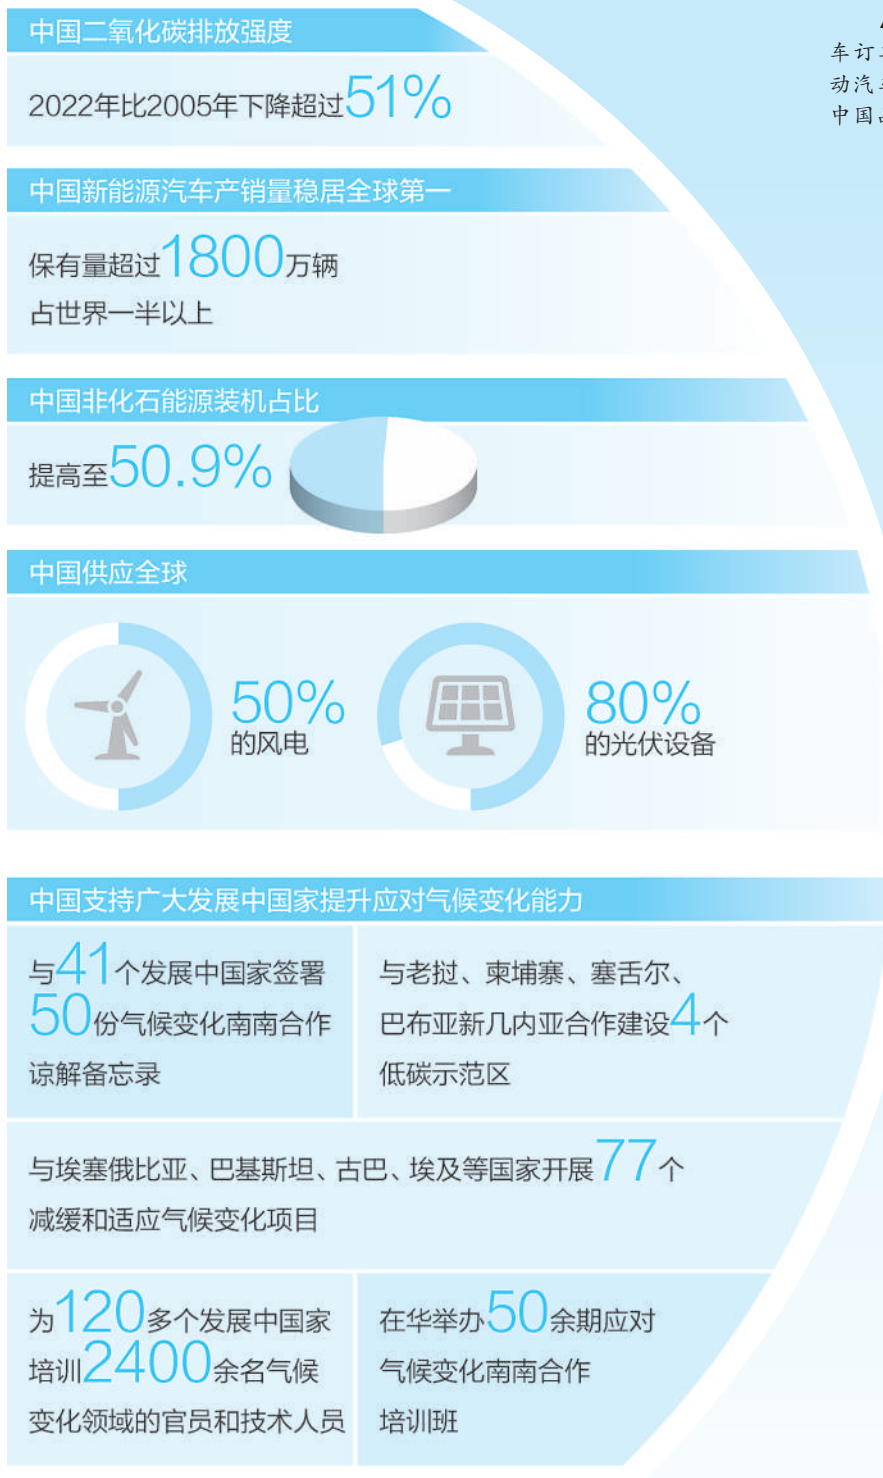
中国二氧化碳排放强度

2022年比2005年下降超过51%

中国新能源汽车产销量稳居全球第一

保有量超过1800万辆
占世界一半以上

中国非化石能源装机占比

提高至50.9%

中国供应全球

50%
的风电

80%
的光伏设备

中国支持广大发展中国家提升应对气候变化能力

与41个发展中国家签署50份气候变化南南合作谅解备忘录

与老挝、柬埔寨、塞舌尔、巴布亚新几内亚合作建设4个低碳示范区

与埃塞俄比亚、巴基斯坦、古巴、埃及等国家开展77个减缓和适应气候变化项目

为120多个发展中国家培训2400余名气候变化领域的官员和技术人员

在华举办50余期应对气候变化南南合作培训班

车订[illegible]
动汽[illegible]
中国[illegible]